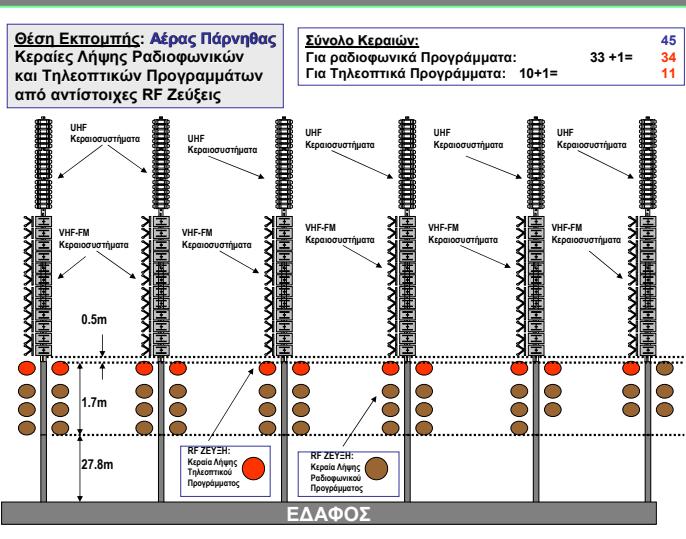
Θέση Εκπομπής: Αέρας Πάρνηθας
Κεραίες Λήψης Ραδιοφωνικών και Τηλεοπτικών Προγραμμάτων από αντίστοιχες RF Ζεύξεις

Σύνολο Κεραιών: 45
Για ραδιοφωνικά Προγράμματα: 33 +1= 34
Για Τηλεοπτικά Προγράμματα: 10+1= 11

UHF Κεραιοσυστήματα

UHF Κεραιοσυστήματα

UHF Κεραιοσυστήματα

UHF Κεραιοσυστήματα

UHF Κεραιοσυστήματα

VHF-FM Κεραιοσυστήματα

VHF-FM Κεραιοσυστήματα

VHF-FM Κεραιοσυστήματα

VHF-FM Κεραιοσυστήματα

VHF-FM Κεραιοσυστήματα

0.5m

1.7m

27.8m

RF ΖΕΥΞΗ:
Κεραία Λήψης Τηλεοπτικού Προγράμματος

RF ΖΕΥΞΗ:
Κεραία Λήψης Ραδιοφωνικού Προγράμματος

ΕΔΑΦΟΣ